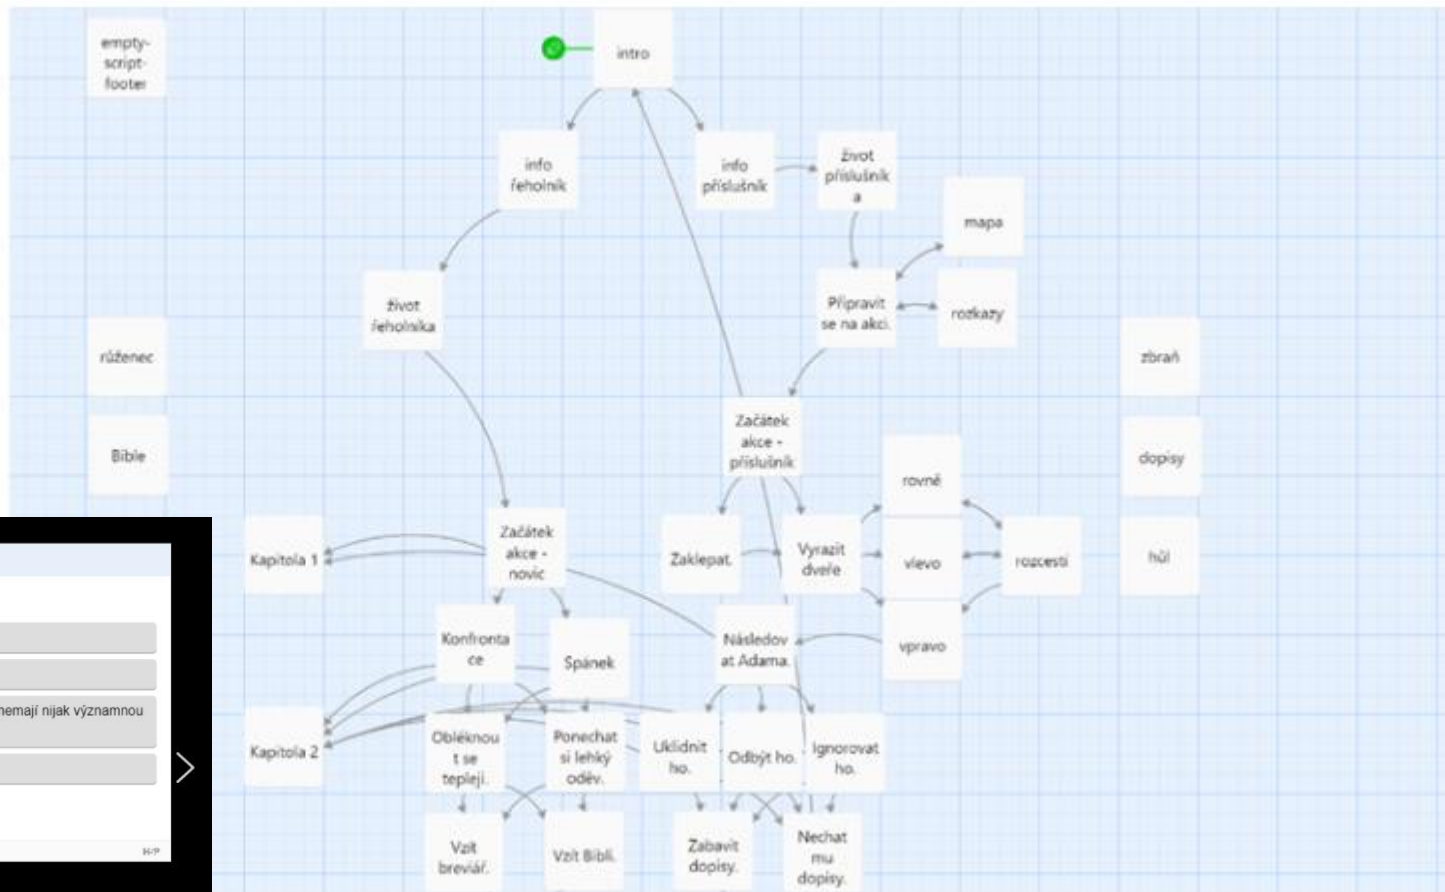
empty-script-footer

intro

info řeholník

info příslušník

život příslušníka

mapa

život řeholníka

Připravit se na akci.

rozkazy

růženec

zbraň

Bible

Začátek akce - příslušník

dopisy

rovné

Kapitola 1

Začátek akce - novic

Zaklepat.

Vyrazit dveře

vlevo

rozcestí

hůl

Konfrontace

Spánek

Následovat Adama.

vpravo

nemají nijak významnou

Kapitola 2

Obléknout se tepleji.

Ponechat si lehký oděv.

Uklidnit ho.

Odbýt ho.

Ignorovat ho.

Vzít breviář.

Vzít Bibli.

Zabavit dopisy.

Nechat mu dopisy.

H-P